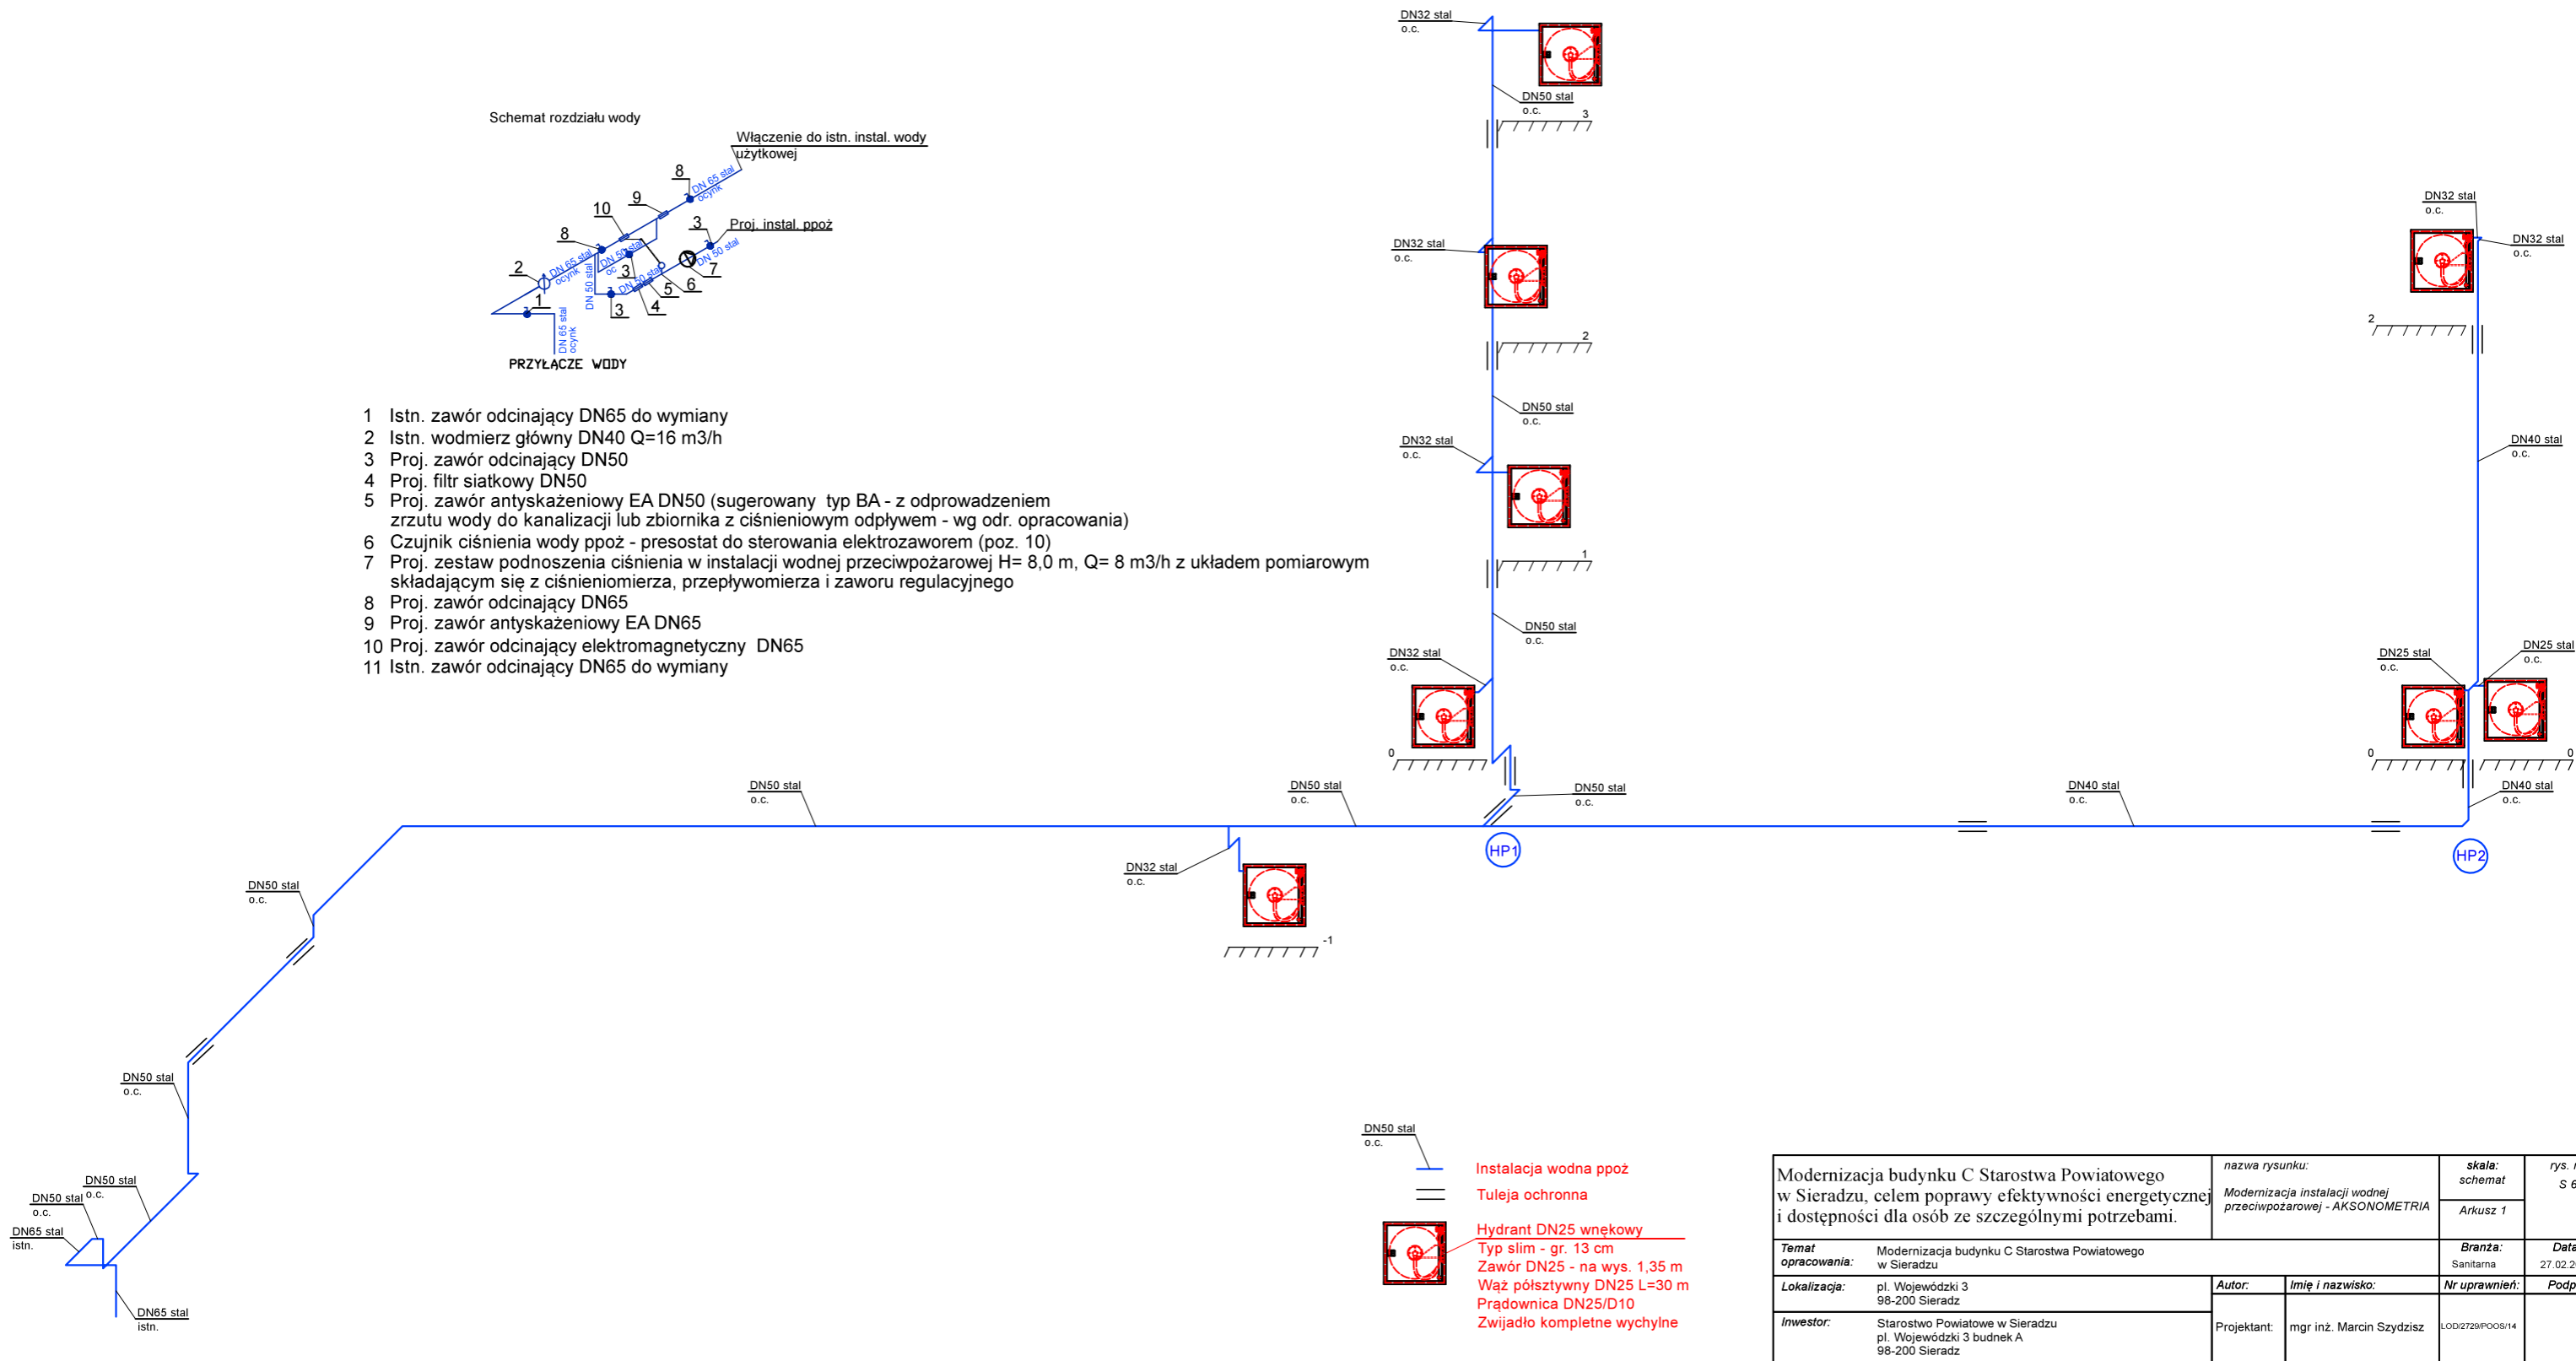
Schemat rozdziału wody

Włączenie do istn. instal. wody użytkowej

Proj. instal. ppoż

8
9
10
8
3
2
1
3
7
5
6
3
4
1

DN 65 stal ocynk
DN 65 stal ocynk
DN 50 stal
DN 50 stal
DN 50 stal
DN 50 stal
DN 65 stal ocynk

PRZYŁĄCZE WODY

1 Istn. zawór odcinający DN65 do wymiany
2 Istn. wodmierz główny DN40 Q=16 m3/h
3 Proj. zawór odcinający DN50
4 Proj. filtr siatkowy DN50
5 Proj. zawór antyskażeniowy EA DN50 (sugerowany typ BA - z odprowadzeniem zrzutu wody do kanalizacji lub zbiornika z ciśnieniowym odpływem - wg odr. opracowania)
6 Czujnik ciśnienia wody ppoż - presostat do sterowania elektrozaworem (poz. 10)
7 Proj. zestaw podnoszenia ciśnienia w instalacji wodnej przeciwpożarowej H= 8,0 m, Q= 8 m3/h z układem pomiarowym składającym się z ciśnieniomierza, przepływomierza i zaworu regulacyjnego
8 Proj. zawór odcinający DN65
9 Proj. zawór antyskażeniowy EA DN65
10 Proj. zawór odcinający elektromagnetyczny DN65
11 Istn. zawór odcinający DN65 do wymiany

DN32 stal o.c.
DN50 stal o.c.
3
DN32 stal o.c.
2
DN50 stal o.c.
DN32 stal o.c.
1
DN50 stal o.c.
DN32 stal o.c.
0
DN50 stal o.c.
DN50 stal o.c.
DN50 stal o.c.
HP1
DN32 stal o.c.
-1
DN50 stal o.c.
DN50 stal o.c.
DN50 stal o.c.
DN50 stal o.c.
DN65 stal istn.
DN65 stal istn.
DN32 stal o.c.
DN32 stal o.c.
2
DN40 stal o.c.
DN25 stal o.c.
DN25 stal o.c.
0
0
DN40 stal o.c.
DN40 stal o.c.
HP2

DN50 stal o.c.
Instalacja wodna ppoż
Tuleja ochronna
Hydrant DN25 wnękowy
Typ slim - gr. 13 cm
Zawór DN25 - na wys. 1,35 m
Wąż półsztywny DN25 L=30 m
Prądownica DN25/D10
Zwijadło kompletne wychylne

| Modernizacja budynku C Starostwa Powiatowego w Sieradzu, celem poprawy efektywności energetycznej i dostępności dla osób ze szczególnymi potrzebami. | nazwa rysunku: Modernizacja instalacji wodnej przeciwpożarowej - AKSONOMETRIA | | skala: schemat / Arkusz 1 | rys. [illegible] S 6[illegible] |
|---|---|---|---|---|
| Temat opracowania: | Modernizacja budynku C Starostwa Powiatowego w Sieradzu | | Branża: Sanitarna | Data 27.02.2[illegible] |
| Lokalizacja: | pl. Wojewódzki 3 98-200 Sieradz | Autor: / Imię i nazwisko: | Nr uprawnień: | Podp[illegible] |
| Inwestor: | Starostwo Powiatowe w Sieradzu pl. Wojewódzki 3 budnek A 98-200 Sieradz | Projektant: / mgr inż. Marcin Szydzisz | LOD/2729/POOS/14 | |